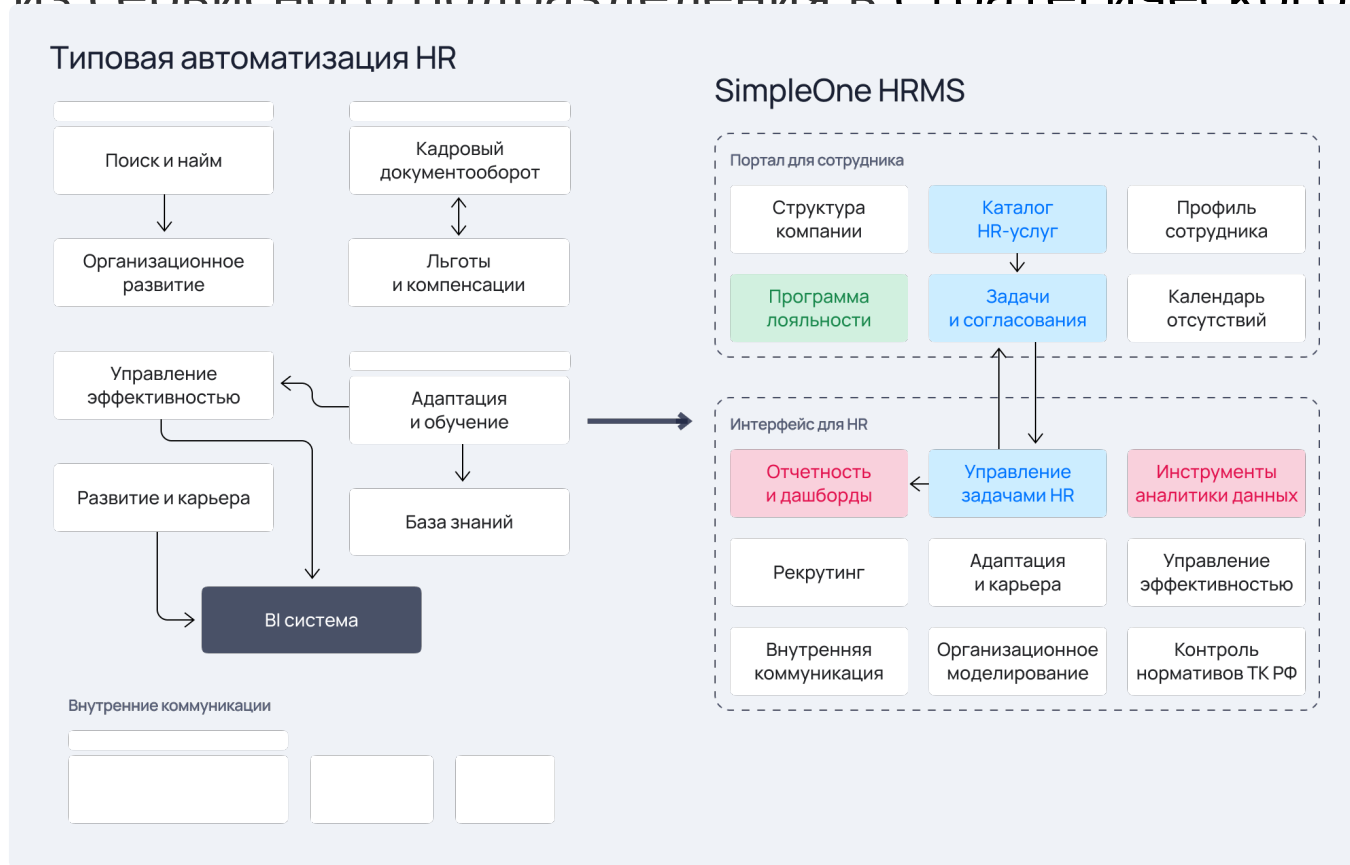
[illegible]

Типовая автоматизация HR

Поиск и найм

Организационное развитие

Кадровый документооборот

Льготы и компенсации

Управление эффективностью

Адаптация и обучение

Развитие и карьера

База знаний

BI система

Внутренние коммуникации

SimpleOne HRMS

Портал для сотрудника

Структура компании

Каталог HR-услуг

Профиль сотрудника

Программа лояльности

Задачи и согласования

Календарь отсутствий

Интерфейс для HR

Отчетность и дашборды

Управление задачами HR

Инструменты аналитики данных

Рекрутинг

Адаптация и карьера

Управление эффективностью

Внутренняя коммуникация

Организационное моделирование

Контроль нормативов ТК РФ